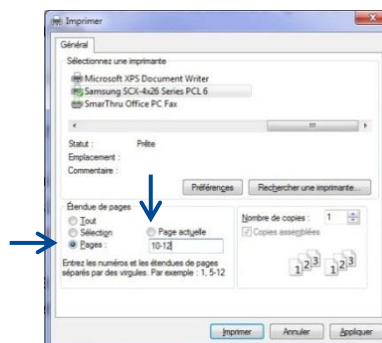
Imprimer

Général

Sélectionnez une imprimante

Microsoft XPS Document Writer
Samsung SCX-4x26 Series PCL 6
SmarThru Office PC Fax

Statut : Prête
Emplacement :
Commentaire :

Préférences
Rechercher une imprimante...

Étendue de pages
Tout
Sélection
Page actuelle
Pages : 10-12

Entrez les numéros et les étendues de pages séparés par des virgules. Par exemple : 1, 5-12

Nombre de copies : 1
Copies assemblées

$1^{2^3}$ $1^{2^3}$

Imprimer
Annuler
Appliquer